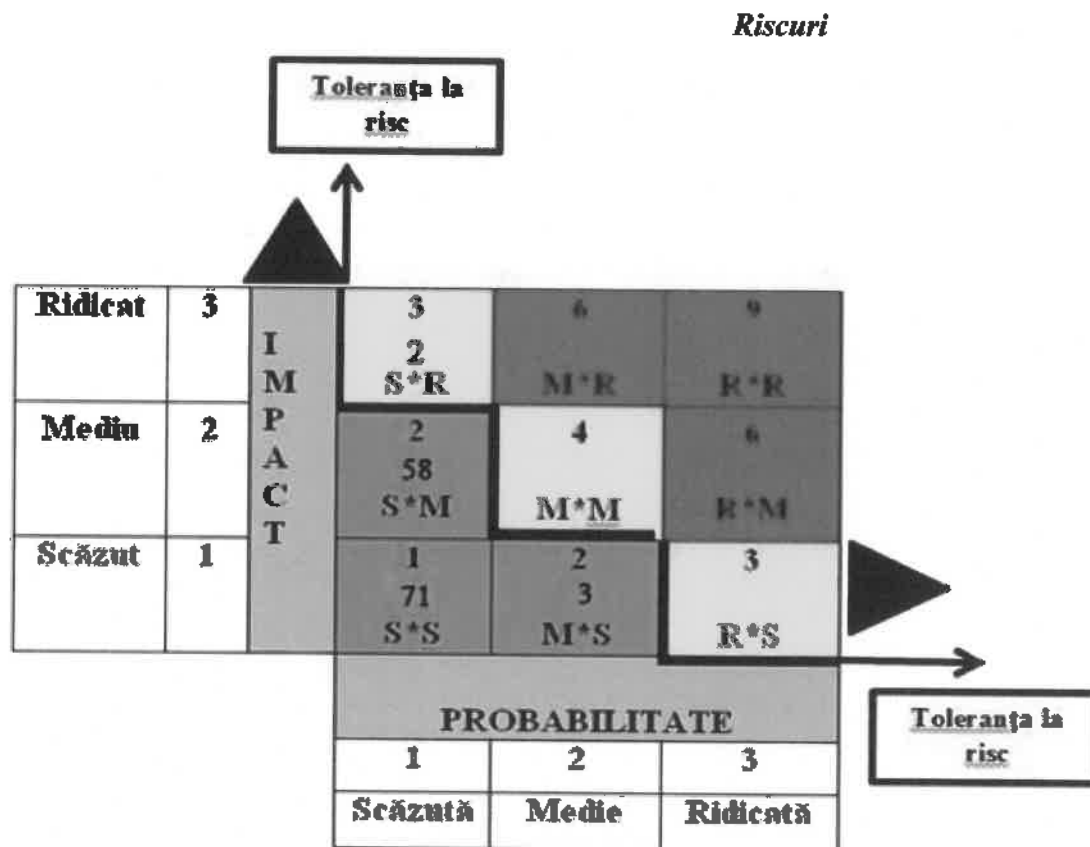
Riscuri

Toleranța la risc

| Ridicat | 3 | IMPACT | 3<br>2<br>S*R | 6<br>M*R | 9<br>R*R |
|---|---|---|---|---|---|
| Mediu | 2 | | 2<br>58<br>S*M | 4<br>M*M | 6<br>R*M |
| Scăzut | 1 | | 1<br>71<br>S*S | 2<br>3<br>M*S | 3<br>R*S |

| PROBABILITATE | | |
|---|---|---|
| 1 | 2 | 3 |
| Scăzută | Medie | Ridicată |

Toleranța la risc